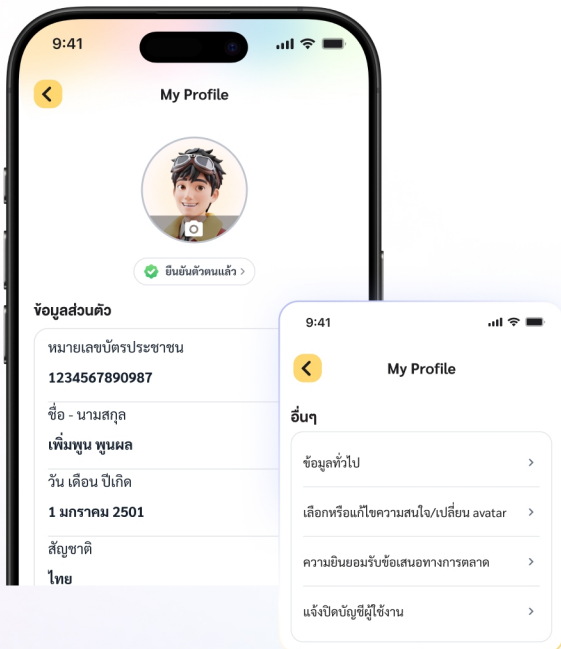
9:41

My Profile

ยืนยันตัวตนแล้ว >

ข้อมูลส่วนตัว

หมายเลขบัตรประชาชน

1234567890987

ชื่อ - นามสกุล

เพิ่มพูน พูนผล

วัน เดือน ปีเกิด

1 มกราคม 2501

สัญชาติ

ไทย

9:41

My Profile

อื่นๆ

ข้อมูลทั่วไป >

เลือกหรือแก้ไขความสนใจ/เปลี่ยน avatar >

ความยินยอมรับข้อเสนอทางการตลาด >

แจ้งปิดบัญชีผู้ใช้งาน >